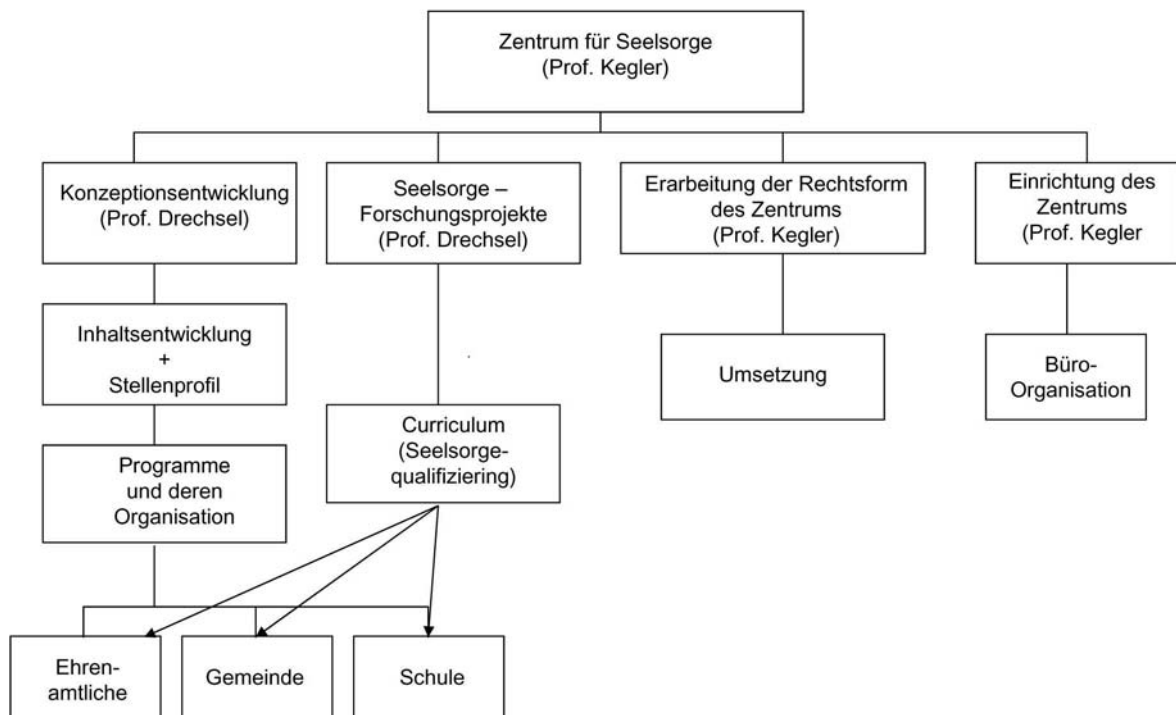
Zentrum für Seelsorge
(Prof. Kegler)

Konzeptionsentwicklung
(Prof. Drechsel)

Seelsorge –
Forschungsprojekte
(Prof. Drechsel)

Erarbeitung der Rechtsform
des Zentrums
(Prof. Kegler)

Einrichtung des
Zentrums
(Prof. Kegler

Inhaltsentwicklung
+
Stellenprofil

Umsetzung

Büro-
Organisation

Programme
und deren
Organisation

Curriculum
(Seelsorge-
qualifiziering)

Ehren-
amtliche

Gemeinde

Schule